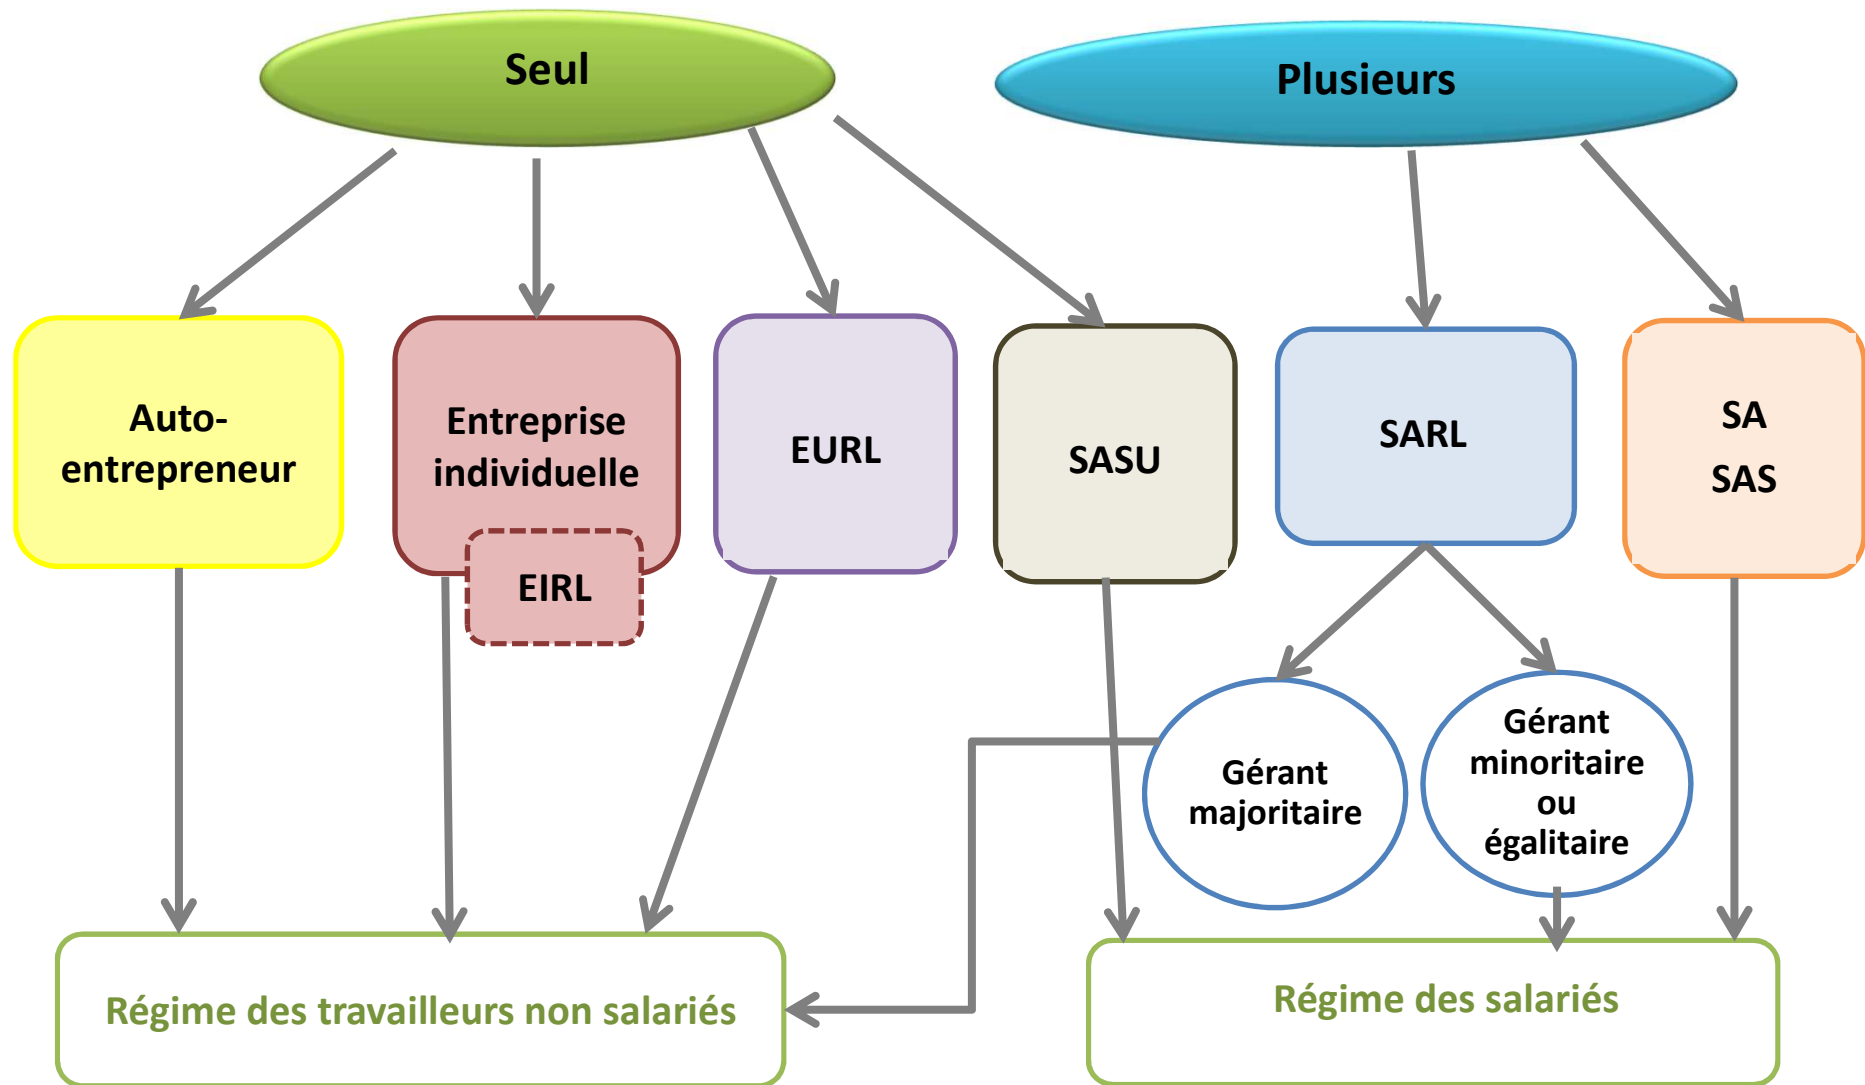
Seul

Plusieurs

Auto-entrepreneur

Entreprise individuelle

EIRL

EURL

SASU

SARL

SA
SAS

Gérant majoritaire

Gérant minoritaire ou égalitaire

Régime des travailleurs non salariés

Régime des salariés